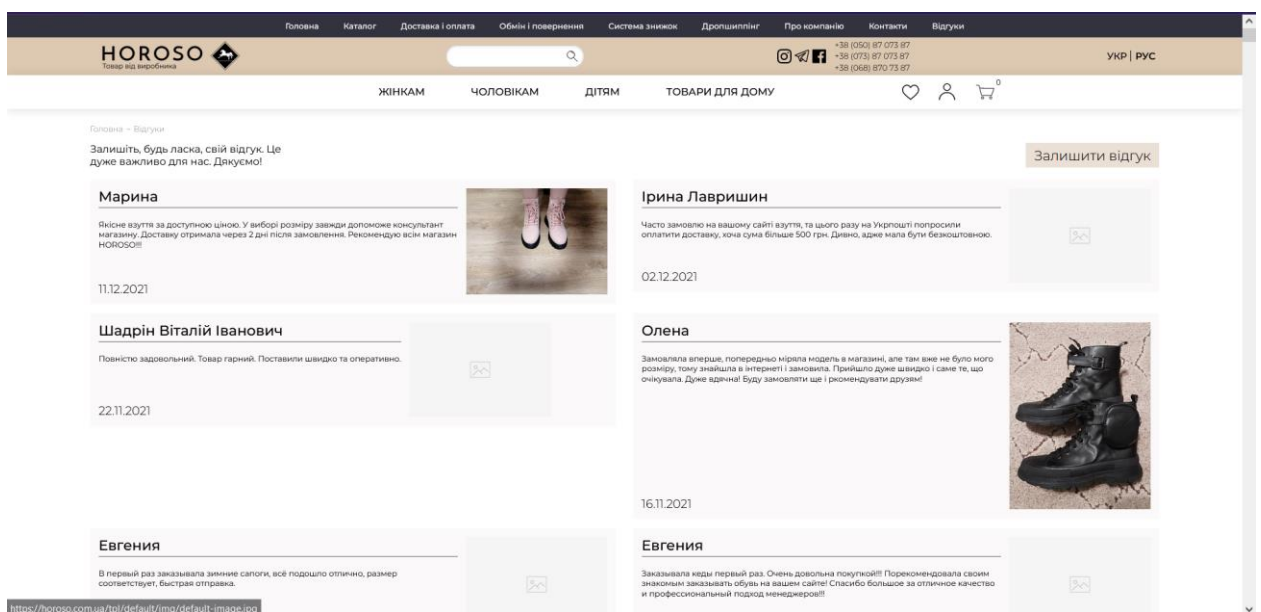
Головна Каталог Доставка і оплата Обмін і повернення Система знижок Дропшиппінг Про компанію Контакти Відгуки

HOROSO
Товар від виробника

+38 (050) 87 073 87
+38 (073) 87 073 87
+38 (068) 870 73 87

УКР | РУС

ЖІНКАМ ЧОЛОВІКАМ ДІТЯМ ТОВАРИ ДЛЯ ДОМУ

0

Головна - Відгуки

Залишіть, будь ласка, свій відгук. Це дуже важливо для нас. Дякуємо!

Залишити відгук

Марина

Якісне взуття за доступною ціною. У виборі розміру завжди допоможе консультант магазину. Доставку отримала через 2 дні після замовлення. Рекомендую всім магазин HOROSO!!!

11.12.2021

Ірина Лавришин

Часто замовлю на вашому сайті взуття, та цього разу на Укрпошті попросили оплатити доставку, хоча сума більше 500 грн. Дивно, адже мала бути безкоштовною.

02.12.2021

Шадрін Віталій Іванович

Повністю задоволений. Товар гарний. Поставили швидко та оперативно.

22.11.2021

Олена

Замовляла вперше, попередньо міряла модель в магазині, але там вже не було мого розміру, тому знайшла в інтернеті і замовила. Прийшло дуже швидко і саме те, що очікувала. Дуже вдячна! Буду замовляти ще і рекомендувати друзям!

16.11.2021

Евгения

В первый раз заказывала зимние сапоги, всё подошло отлично, размер соответствует, быстрая отправка.

Евгения

Заказывала кеды первый раз. Очень довольна покупкой!!! Порекомендовала своим знакомым заказывать обувь на вашем сайте! Спасибо большое за отличное качество и профессиональный подход менеджеров!!!

https://horoso.com.ua/tpl/default/img/default-image.jpg